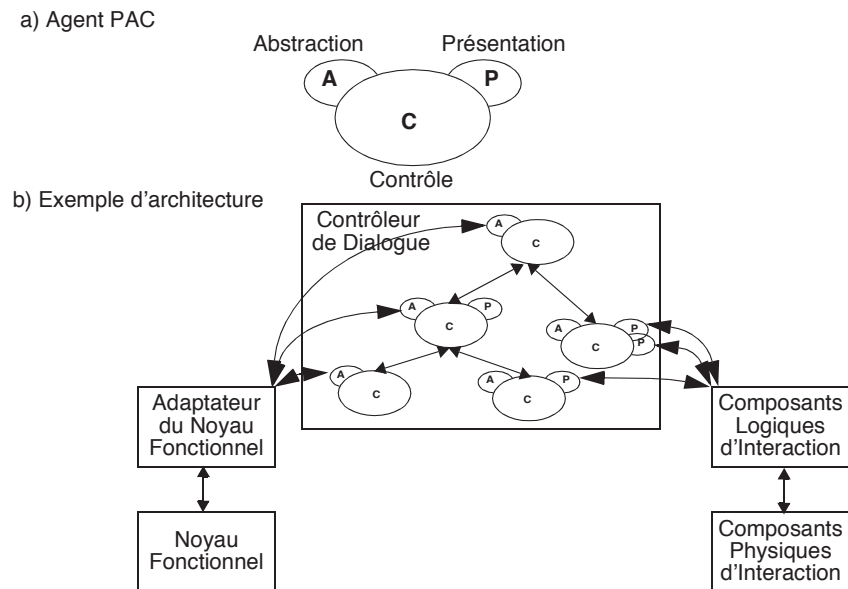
a) Agent PAC

Abstraction
Présentation
A
P
C
Contrôle

b) Exemple d'architecture

Contrôleur de Dialogue

A
C
A
C
P
A
C
P
P
A
C
A
C
P

Adaptateur du Noyau Fonctionnel

Composants Logiques d'Interaction

Noyau Fonctionnel

Composants Physiques d'Interaction